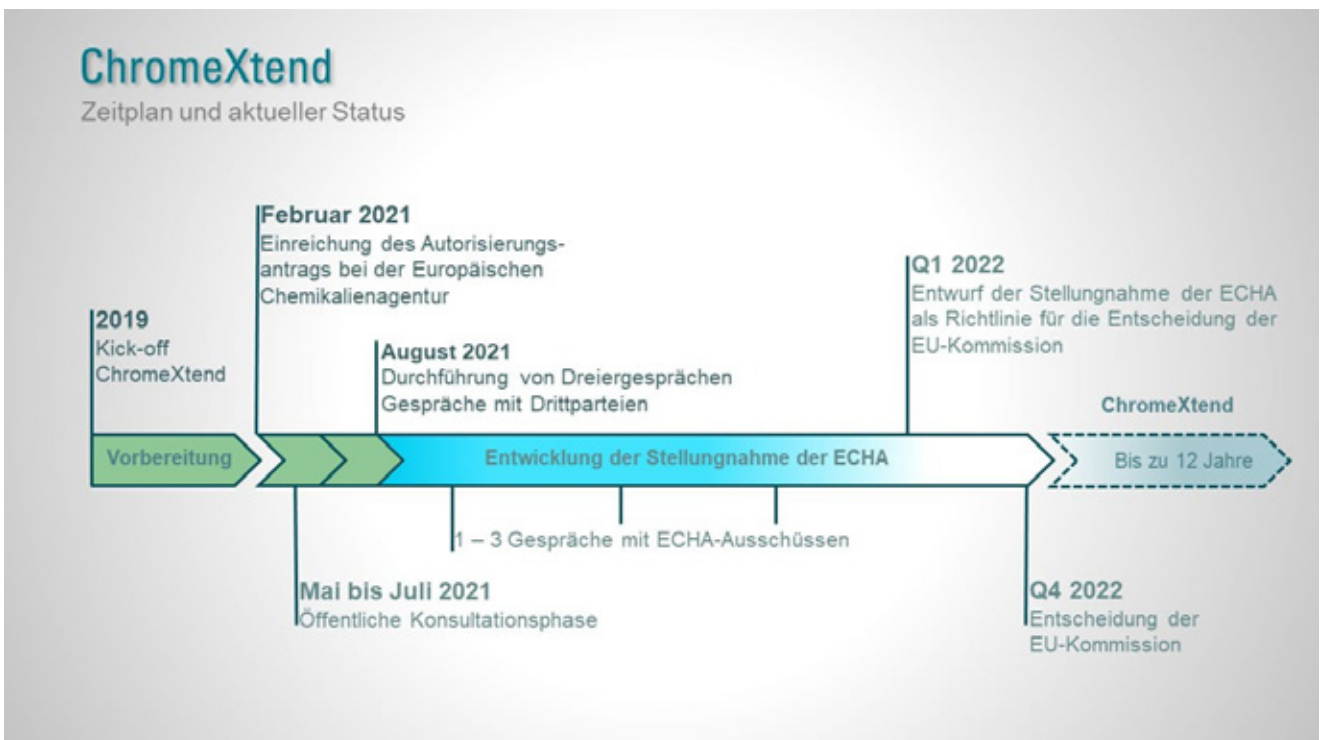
ChromeXtend
Zeitplan und aktueller Status

Februar 2021
Einreichung des Autorisierungsantrags bei der Europäischen Chemikalienagentur

Q1 2022
Entwurf der Stellungnahme der ECHA als Richtlinie für die Entscheidung der EU-Kommission

2019
Kick-off ChromeXtend

August 2021
Durchführung von Dreiergesprächen Gespräche mit Drittparteien

ChromeXtend

Vorbereitung

Entwicklung der Stellungnahme der ECHA

Bis zu 12 Jahre

1 – 3 Gespräche mit ECHA-Ausschüssen

Mai bis Juli 2021
Öffentliche Konsultationsphase

Q4 2022
Entscheidung der EU-Kommission